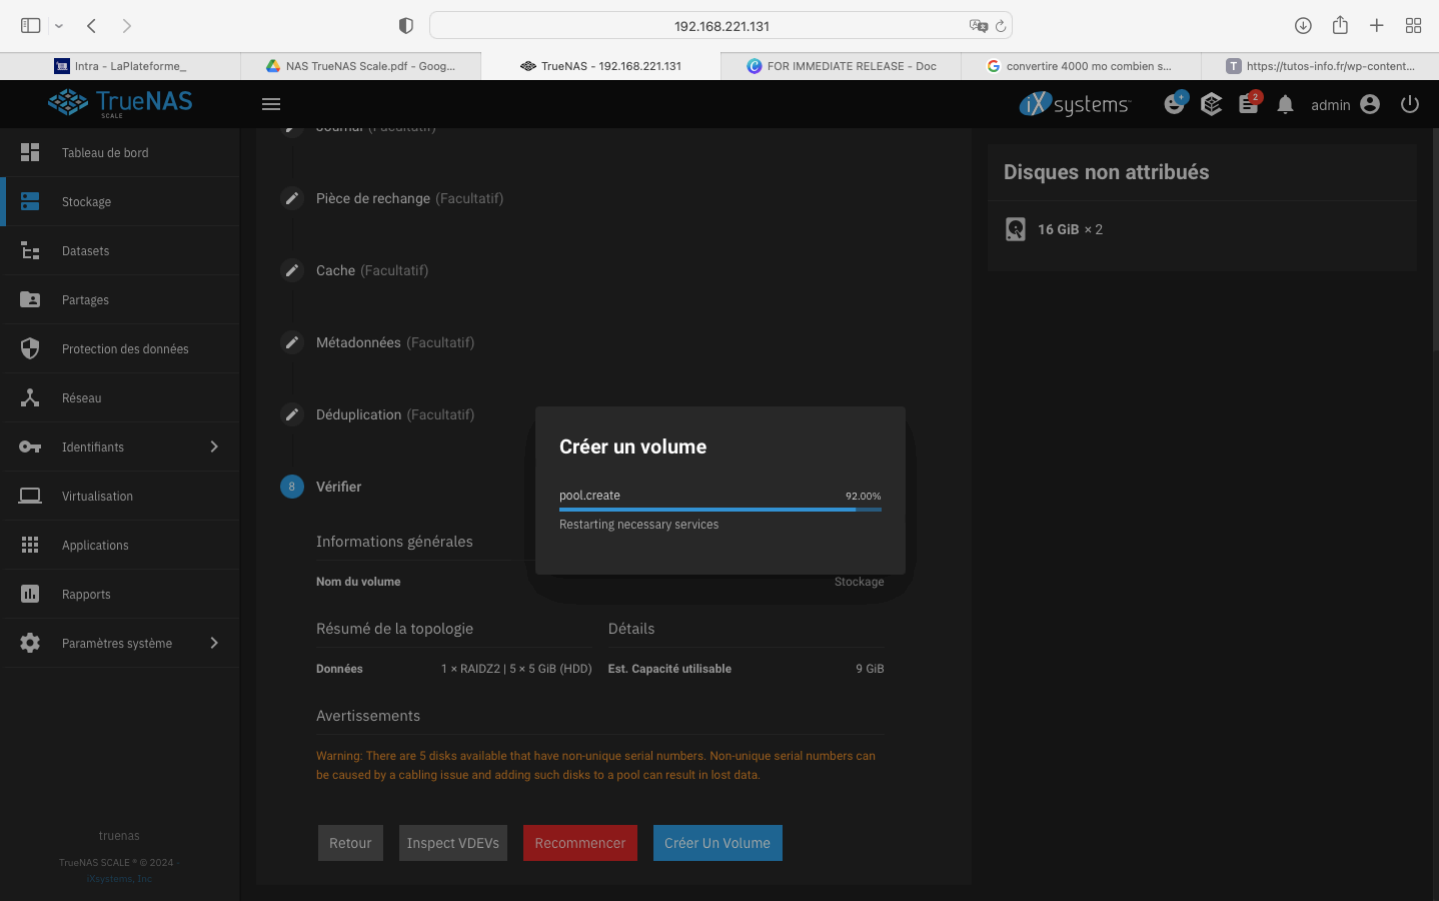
192.168.221.131

Intra - LaPlateforme_
NAS TrueNAS Scale.pdf - Goog...
TrueNAS - 192.168.221.131
FOR IMMEDIATE RELEASE - Doc
convertire 4000 mo combien s...
https://tutos-info.fr/wp-content...

TrueNAS SCALE

iXsystems

2

admin

Tableau de bord
Stockage
Datasets
Partages
Protection des données
Réseau
Identifiants
Virtualisation
Applications
Rapports
Paramètres système

truenas
TrueNAS SCALE ® © 2024 - iXsystems, Inc

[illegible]

Pièce de rechange (Facultatif)

Cache (Facultatif)

Métadonnées (Facultatif)

Déduplication (Facultatif)

8 Vérifier

Informations générales

Nom du volume Stockage

Résumé de la topologie

Données 1 × RAIDZ2 | 5 × 5 GiB (HDD)

Détails

Est. Capacité utilisable 9 GiB

Avertissements

Warning: There are 5 disks available that have non-unique serial numbers. Non-unique serial numbers can be caused by a cabling issue and adding such disks to a pool can result in lost data.

Retour
Inspect VDEVs
Recommencer
Créer Un Volume

Créer un volume

pool.create 92.00%

Restarting necessary services

Disques non attribués

16 GiB × 2